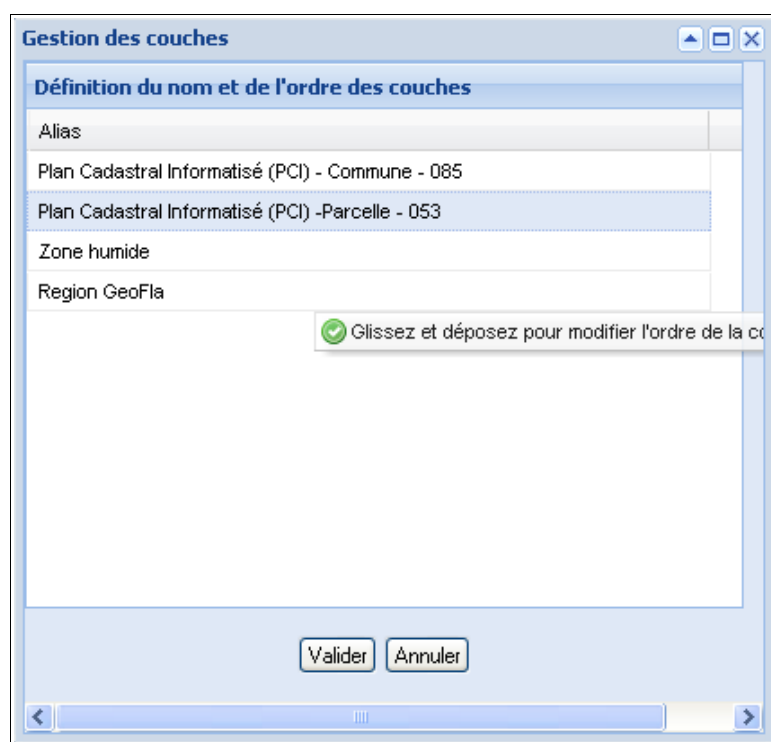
Gestion des couches

Définition du nom et de l'ordre des couches

Alias

Plan Cadastral Informatisé (PCI) - Commune - 085

Plan Cadastral Informatisé (PCI) -Parcelle - 053

Zone humide

Region GeoFla

Glissez et déposez pour modifier l'ordre de la c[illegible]

Valider Annuler